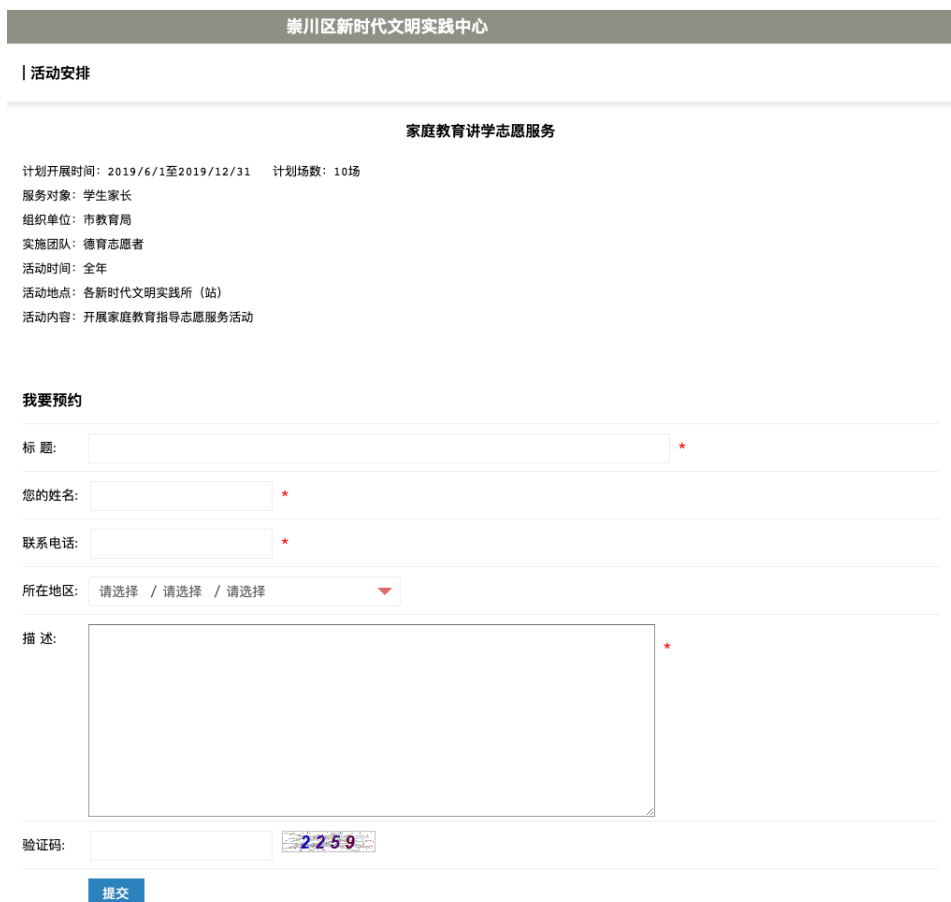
崇川区新时代文明实践中心

| 活动安排

家庭教育讲学志愿服务

计划开展时间：2019/6/1至2019/12/31　计划场数：10场
服务对象：学生家长
组织单位：市教育局
实施团队：德育志愿者
活动时间：全年
活动地点：各新时代文明实践所（站）
活动内容：开展家庭教育指导志愿服务活动

我要预约

标 题: *

您的姓名: *

联系电话: *

所在地区: 请选择 / 请选择 / 请选择

描 述: *

验证码: 2259

提交